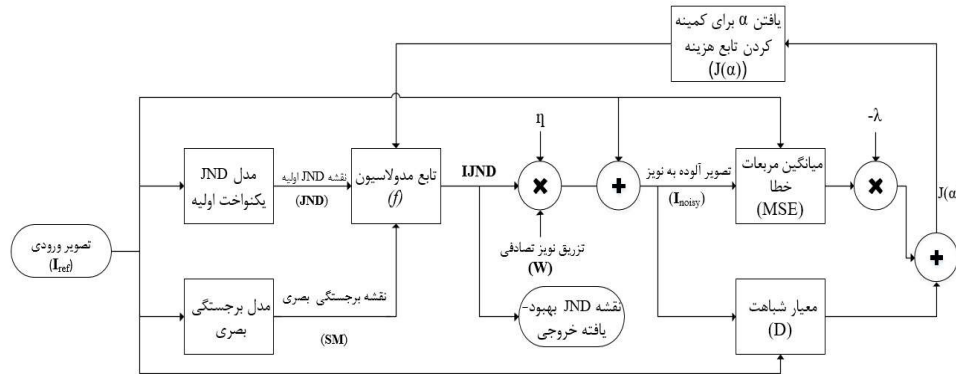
یافتن $\alpha$ برای کمینه کردن تابع هزینه
$(J(\alpha))$

$\eta$

$-\lambda$

مدل JND یکنواخت اولیه

نقشه JND اولیه
(JND)

تابع مدولاسیون
$(f)$

IJND

$\times$

$+$

تصویر آلوده به نویز
$(I_{noisy})$

میانگین مربعات خطا
(MSE)

$\times$

$J(\alpha$

تصویر ورودی
$(I_{ref})$

تزریق نویز تصادفی
(W)

$+$

مدل برجستگی بصری

نقشه برجستگی بصری
(SM)

نقشه JND بهبود-یافته خروجی

معیار شباهت
(D)